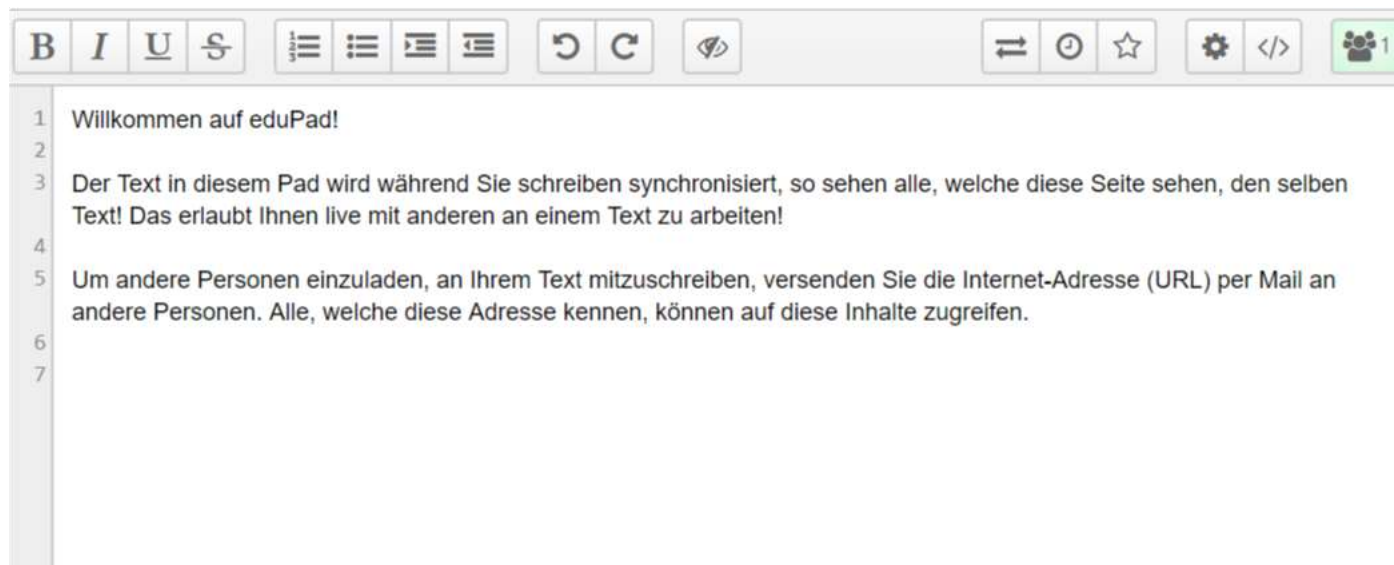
B I U S

1

1 Willkommen auf eduPad!
2
3 Der Text in diesem Pad wird während Sie schreiben synchronisiert, so sehen alle, welche diese Seite sehen, den selben Text! Das erlaubt Ihnen live mit anderen an einem Text zu arbeiten!
4
5 Um andere Personen einzuladen, an Ihrem Text mitzuschreiben, versenden Sie die Internet-Adresse (URL) per Mail an andere Personen. Alle, welche diese Adresse kennen, können auf diese Inhalte zugreifen.
6
7